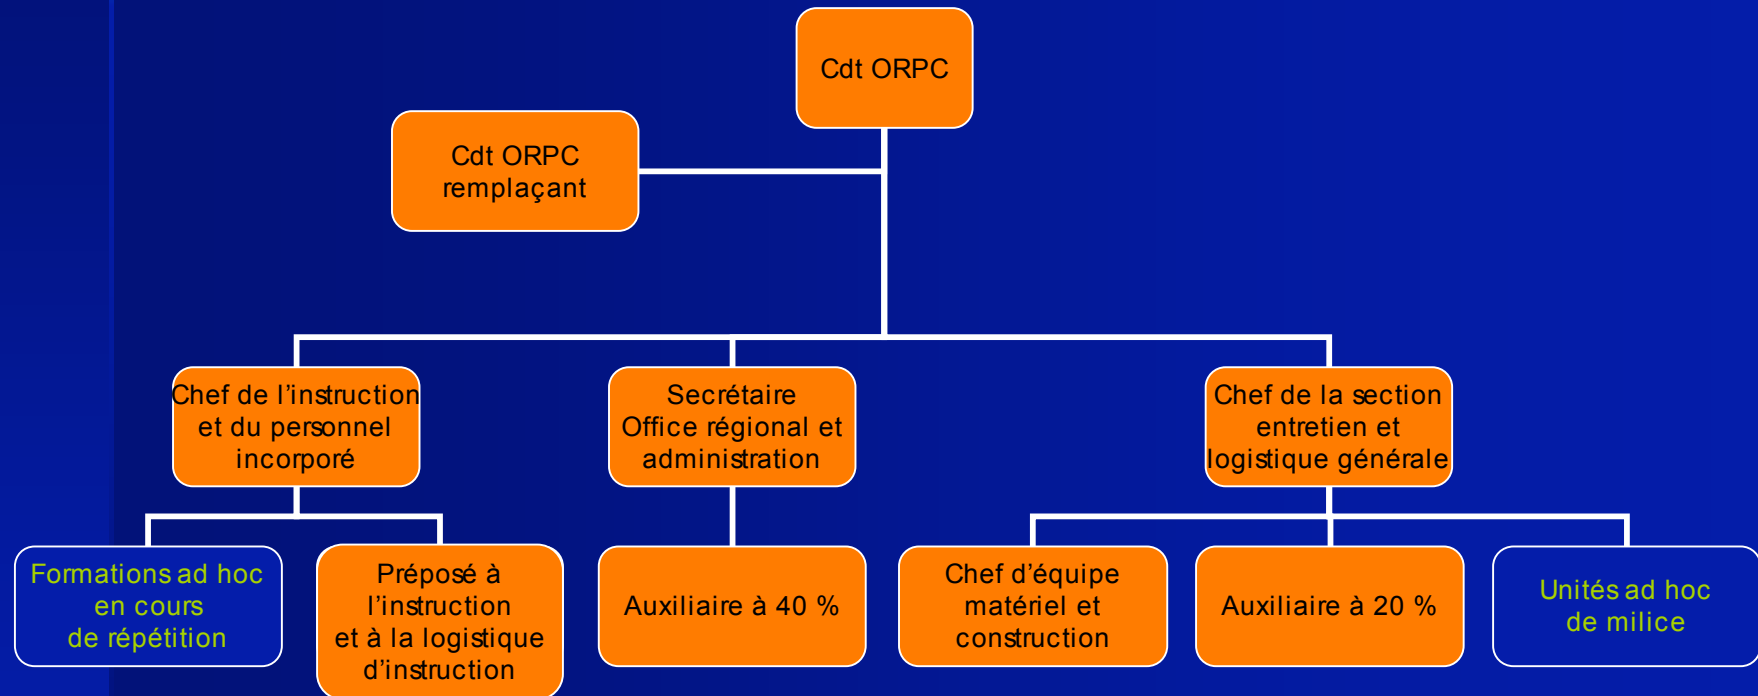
Cdt ORPC

Cdt ORPC remplaçant

Chef de l’instruction et du personnel incorporé

Secrétaire Office régional et administration

Chef de la section entretien et logistique générale

Formations ad hoc en cours de répétition

Préposé à l’instruction et à la logistique d’instruction

Auxiliaire à 40 %

Chef d’équipe matériel et construction

Auxiliaire à 20 %

Unités ad hoc de milice